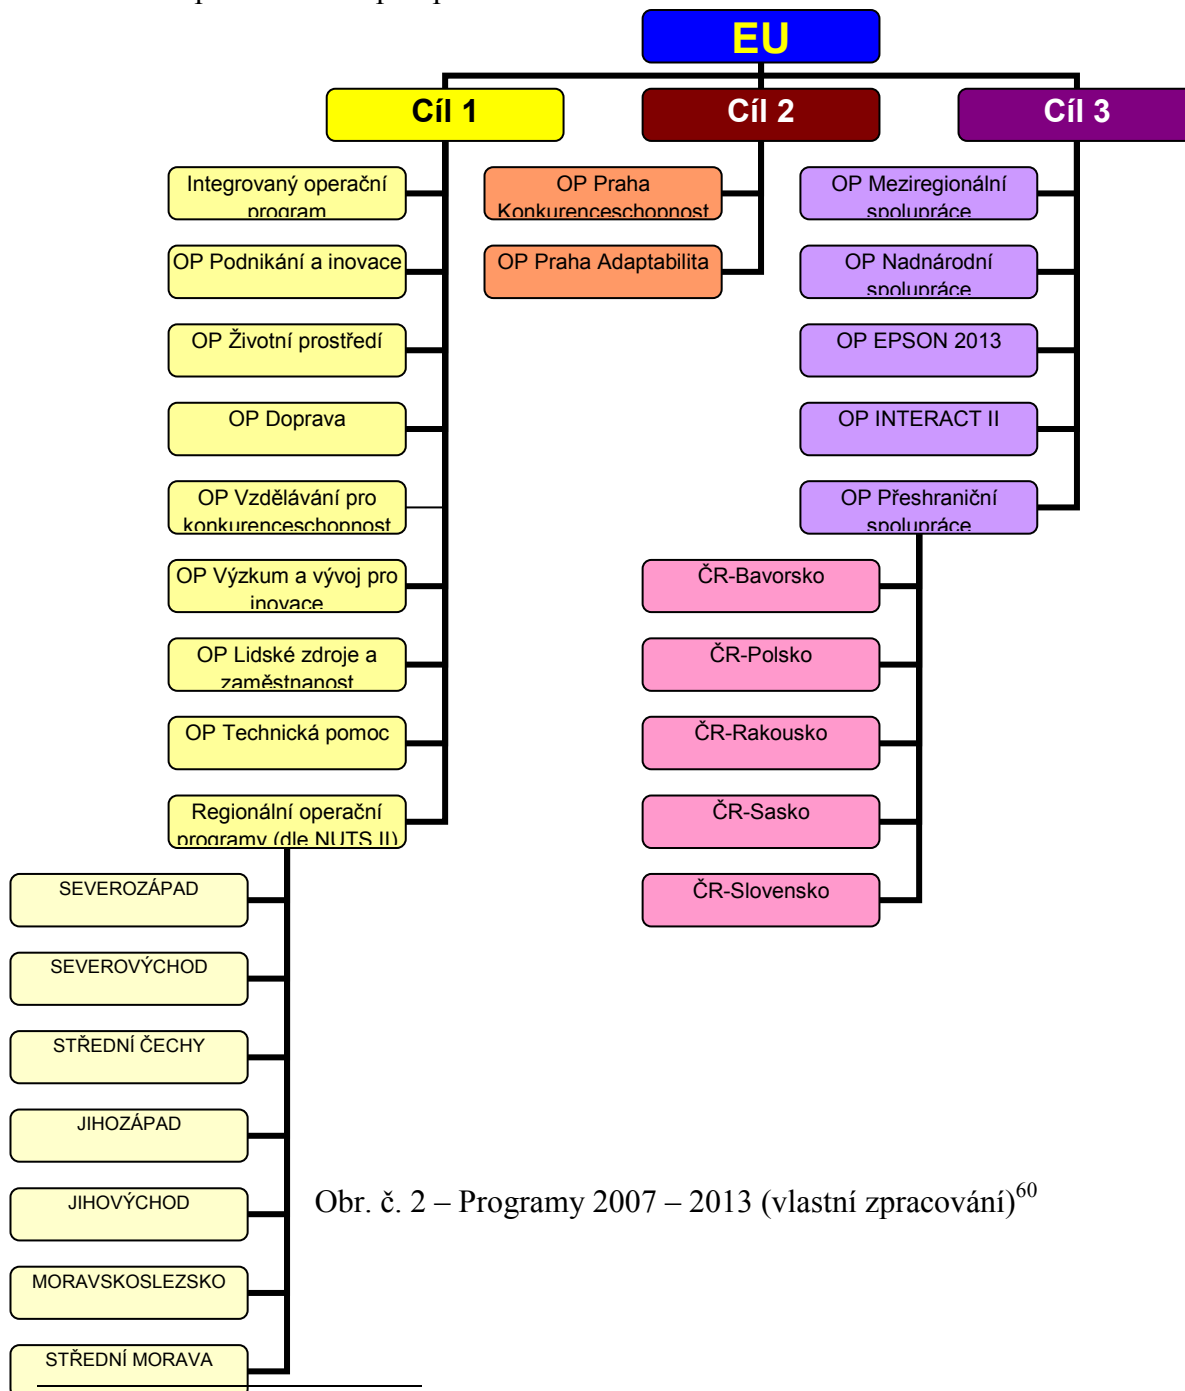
EU

Cíl 1

Cíl 2

Cíl 3

Integrovaný operační program

OP Podnikání a inovace

OP Životní prostředí

OP Doprava

OP Vzdělávání pro konkurenceschopnost

OP Výzkum a vývoj pro inovace

OP Lidské zdroje a zaměstnanost

OP Technická pomoc

Regionální operační programy (dle NUTS II)

SEVEROZÁPAD

SEVEROVÝCHOD

STŘEDNÍ ČECHY

JIHOZÁPAD

JIHOVÝCHOD

MORAVSKOSLEZSKO

STŘEDNÍ MORAVA

OP Praha Konkurenceschopnost

OP Praha Adaptabilita

OP Meziregionální spolupráce

OP Nadnárodní spolupráce

OP EPSON 2013

OP INTERACT II

OP Přeshraniční spolupráce

ČR-Bavorsko

ČR-Polsko

ČR-Rakousko

ČR-Sasko

ČR-Slovensko

Obr. č. 2 – Programy 2007 – 2013 (vlastní zpracování)$^{60}$